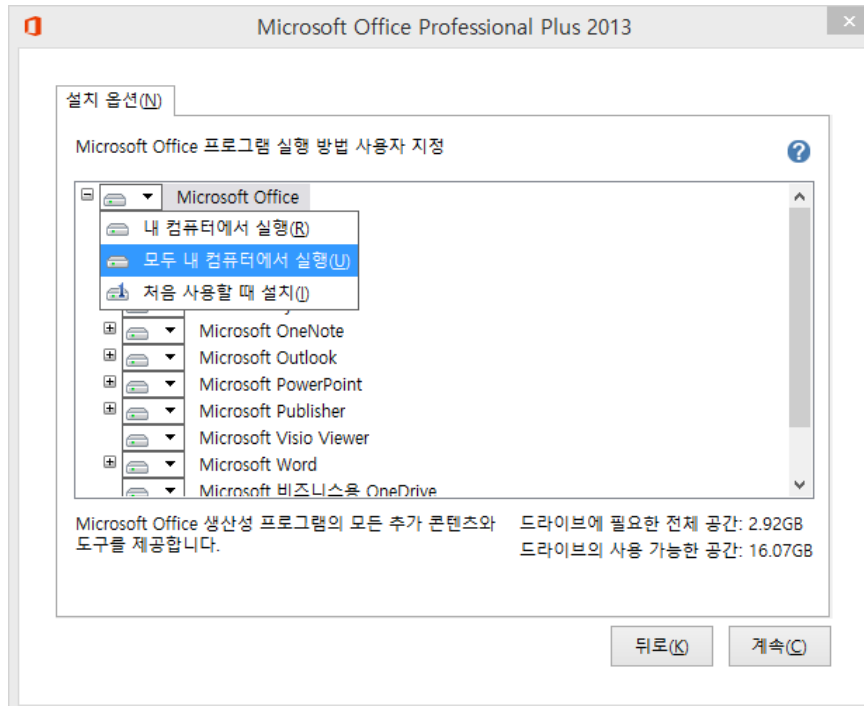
Microsoft Office Professional Plus 2013

설치 옵션(N)

Microsoft Office 프로그램 실행 방법 사용자 지정

Microsoft Office

내 컴퓨터에서 실행(R)

모두 내 컴퓨터에서 실행(U)

처음 사용할 때 설치(I)

Microsoft OneNote

Microsoft Outlook

Microsoft PowerPoint

Microsoft Publisher

Microsoft Visio Viewer

Microsoft Word

Microsoft 비즈니스용 OneDrive

Microsoft Office 생산성 프로그램의 모든 추가 콘텐츠와 도구를 제공합니다.

드라이브에 필요한 전체 공간: 2.92GB

드라이브의 사용 가능한 공간: 16.07GB

뒤로(K)

계속(C)